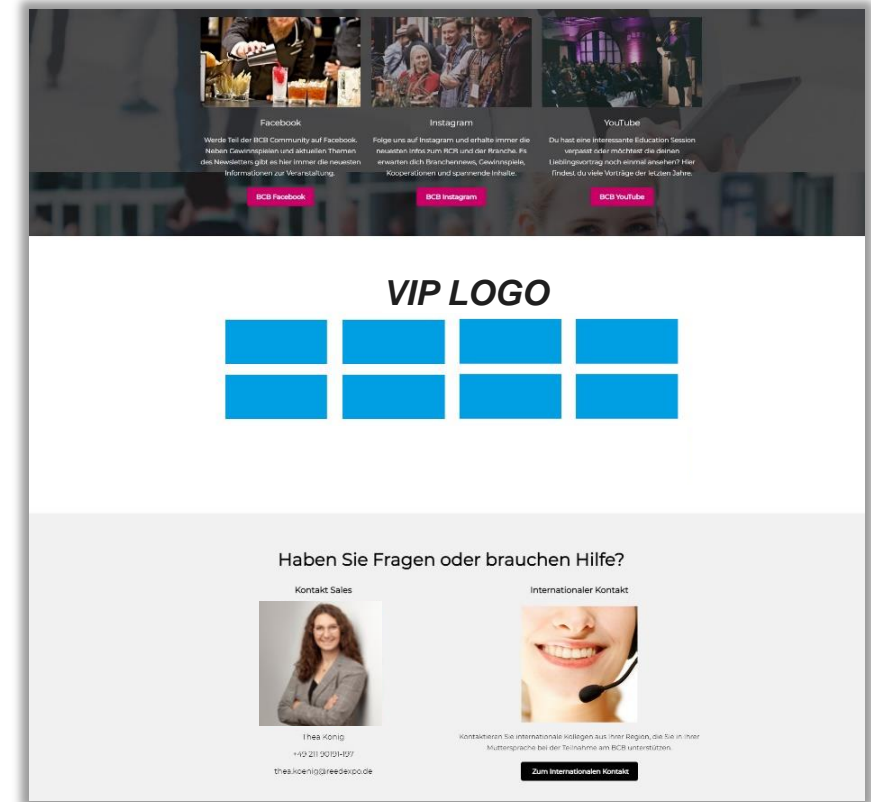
Facebook

Werde Teil der BCB Community auf Facebook. Neben Gewinnspielen und aktuellen Themen des Newsletters gibt es hier immer die neuesten Informationen zur Veranstaltung.

BCB Facebook

Instagram

Folge uns auf Instagram und erhalte immer die neuesten Infos zum BCB und der Branche. Es erwarten dich Branchennews, Gewinnspiele, Kooperationen und spannende Inhalte.

BCB Instagram

YouTube

Du hast eine interessante Education Session verpasst oder möchtest die deinen Lieblingsvortrag noch einmal ansehen? Hier findest du viele Vorträge der letzten Jahre.

BCB YouTube

VIP LOGO

Haben Sie Fragen oder brauchen Hilfe?

Kontakt Sales

Thea König

+49 211 90191-197

thea.koenig@reedexpo.de

Internationaler Kontakt

Kontaktieren Sie internationale Kollegen aus Ihrer Region, die Sie in Ihrer Muttersprache bei der Teilnahme am BCB unterstützen.

Zum Internationalen Kontakt